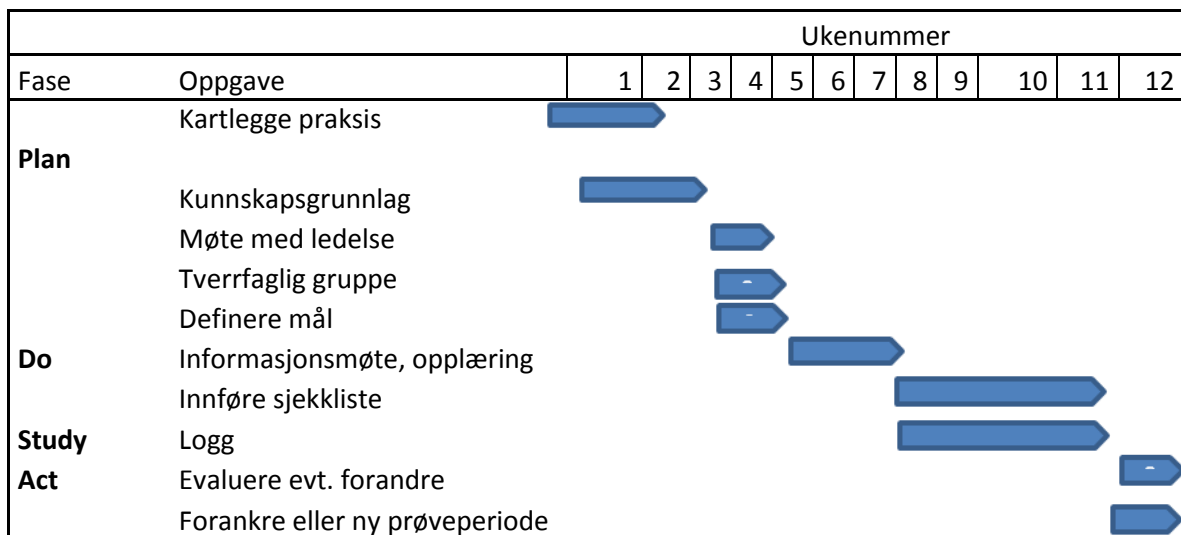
| | | Ukenummer | | | | | | | | | | | |
|---|---|---|---|---|---|---|---|---|---|---|---|---|---|
| Fase | Oppgave | 1 | 2 | 3 | 4 | 5 | 6 | 7 | 8 | 9 | 10 | 11 | 12 |
| | Kartlegge praksis | | | | | | | | | | | | |
| **Plan** | | | | | | | | | | | | | |
| | Kunnskapsgrunnlag | | | | | | | | | | | | |
| | Møte med ledelse | | | | | | | | | | | | |
| | Tverrfaglig gruppe | | | | | | | | | | | | |
| | Definere mål | | | | | | | | | | | | |
| **Do** | Informasjonsmøte, opplæring | | | | | | | | | | | | |
| | Innføre sjekkliste | | | | | | | | | | | | |
| **Study** | Logg | | | | | | | | | | | | |
| **Act** | Evaluere evt. forandre | | | | | | | | | | | | |
| | Forankre eller ny prøveperiode | | | | | | | | | | | | |